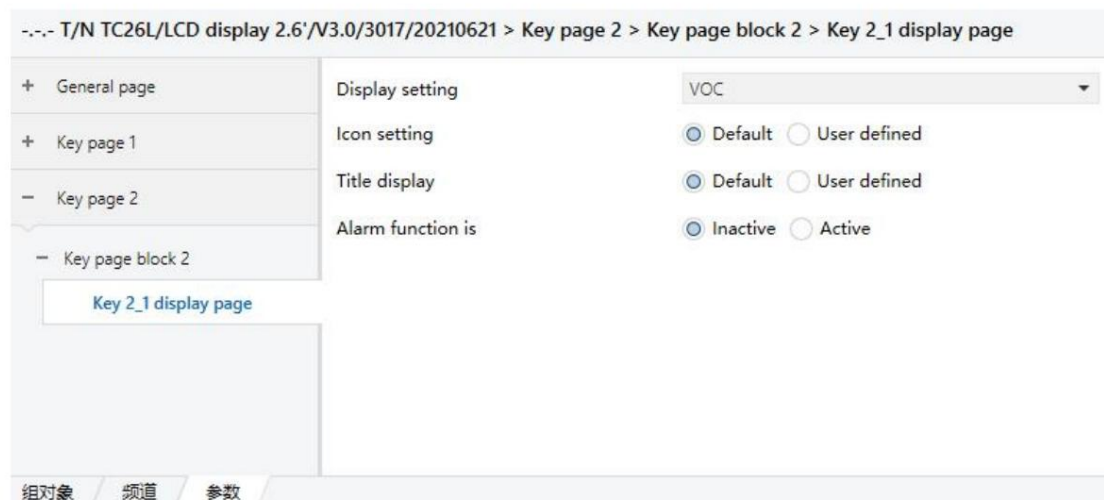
-.-.- T/N TC26L/LCD display 2.6'/V3.0/3017/20210621 > Key page 2 > Key page block 2 > Key 2_1 display page

+ General page

+ Key page 1

− Key page 2

− Key page block 2

Key 2_1 display page

Display setting | VOC

Icon setting | Default | User defined

Title display | Default | User defined

Alarm function is | Inactive | Active

组对象 频道 参数